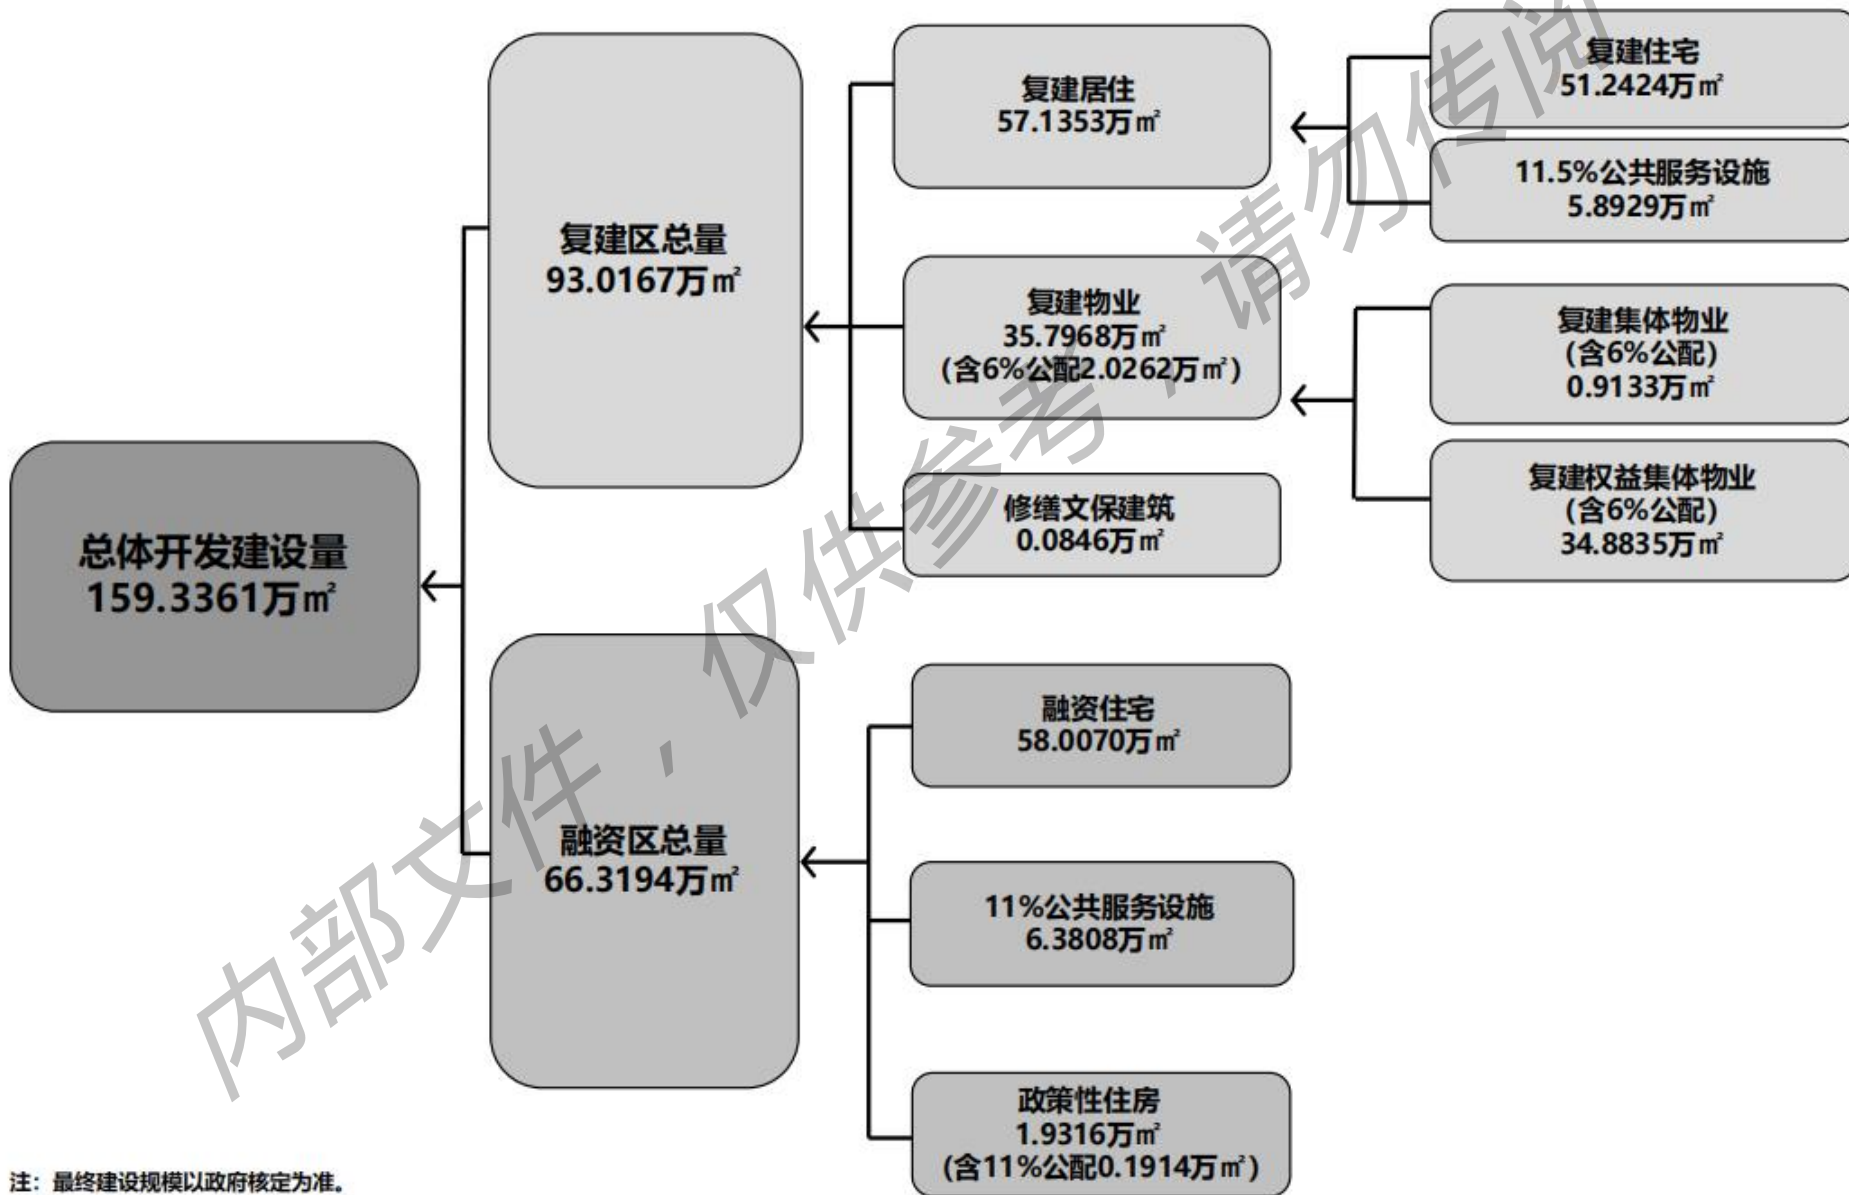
总体开发建设量
159.3361万㎡

复建区总量
93.0167万㎡

复建居住
57.1353万㎡

复建住宅
51.2424万㎡

11.5%公共服务设施
5.8929万㎡

复建物业
35.7968万㎡
(含6%公配2.0262万㎡)

复建集体物业
(含6%公配)
0.9133万㎡

复建权益集体物业
(含6%公配)
34.8835万㎡

修缮文保建筑
0.0846万㎡

融资区总量
66.3194万㎡

融资住宅
58.0070万㎡

11%公共服务设施
6.3808万㎡

政策性住房
1.9316万㎡
(含11%公配0.1914万㎡)

注：最终建设规模以政府核定为准。

内部文件，仅供参考，请勿传阅